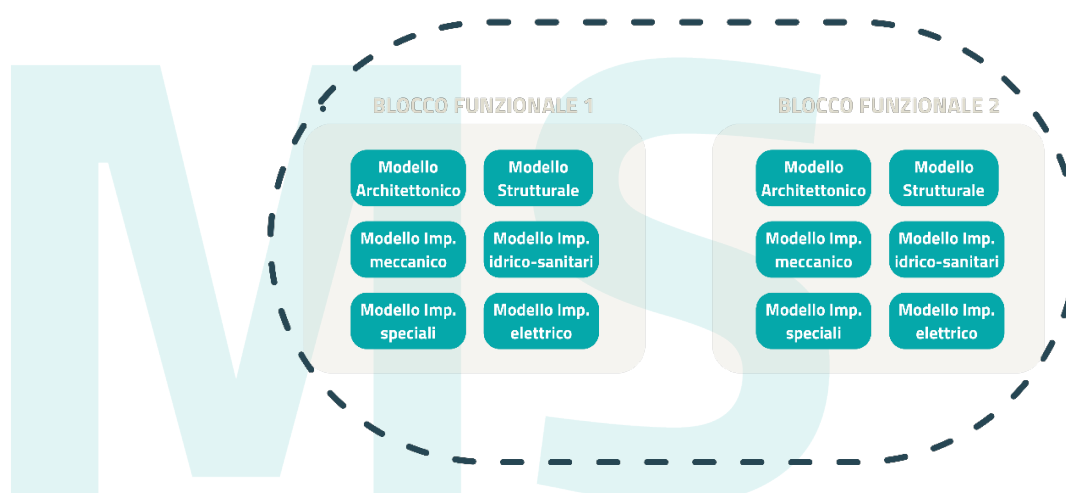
MS

BLOCCO FUNZIONALE 1

Modello Architettonico

Modello Strutturale

Modello Imp. meccanico

Modello Imp. idrico-sanitari

Modello Imp. speciali

Modello Imp. elettrico

BLOCCO FUNZIONALE 2

Modello Architettonico

Modello Strutturale

Modello Imp. meccanico

Modello Imp. idrico-sanitari

Modello Imp. speciali

Modello Imp. elettrico